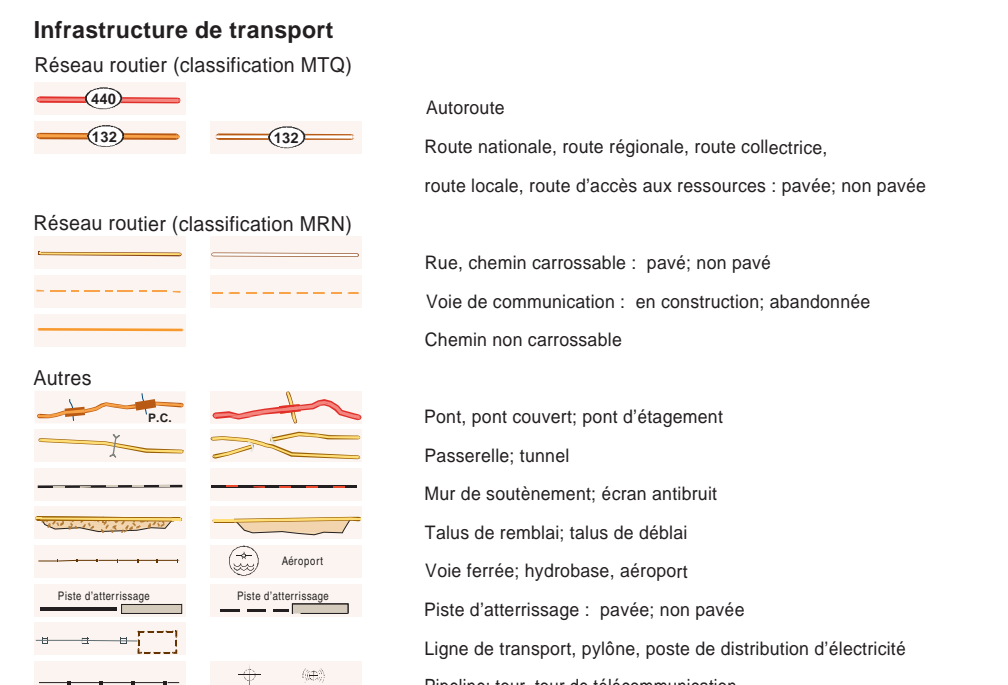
**Infrastructure de transport**

Réseau routier (classification MTQ)

440

Autoroute

132 132

Route nationale, route régionale, route collectrice,

route locale, route d'accès aux ressources : pavée; non pavée

Réseau routier (classification MRN)

Rue, chemin carrossable : pavé; non pavé

Voie de communication : en construction; abandonnée

Chemin non carrossable

Autres

P.C.

Pont, pont couvert; pont d'étagement

Passerelle; tunnel

Mur de soutènement; écran antibruit

Talus de remblai; talus de déblai

Aéroport

Voie ferrée; hydrobase, aéroport

Piste d'atterrissage Piste d'atterrissage

Piste d'atterrissage : pavée; non pavée

Ligne de transport, pylône, poste de distribution d'électricité

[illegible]